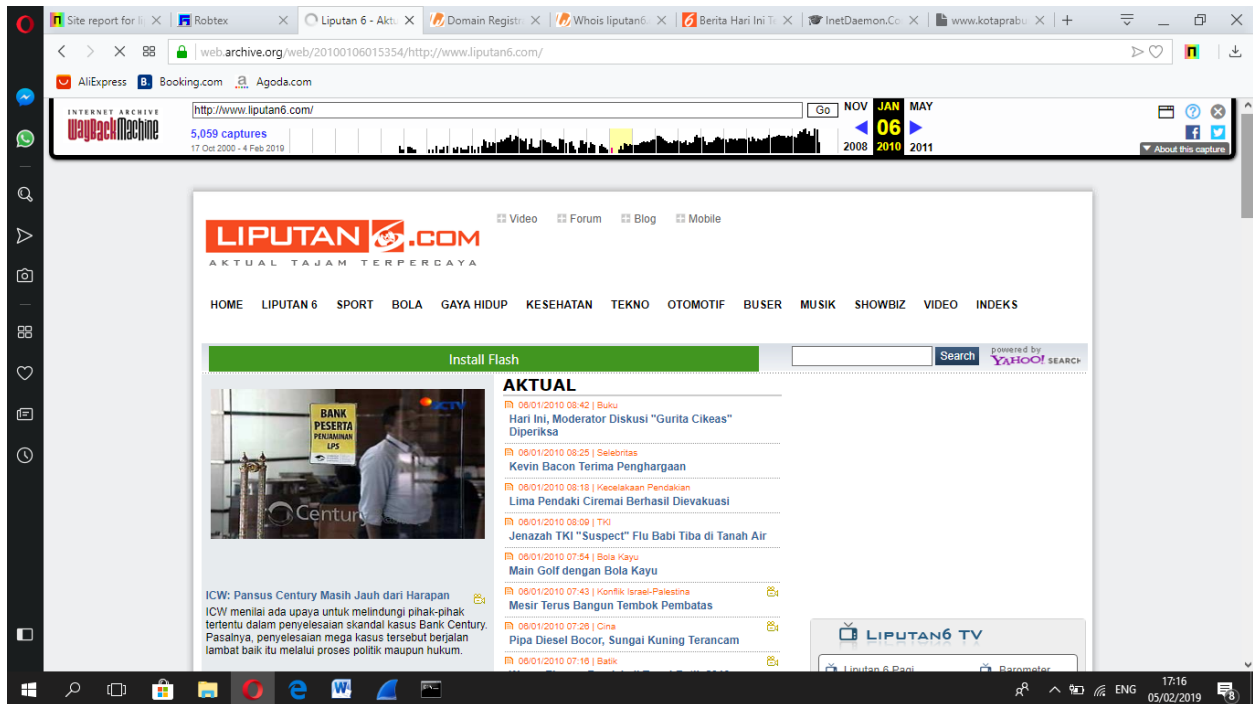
Site report for li ✕ | Robtex ✕ | Liputan 6 - Aktu ✕ | Domain Registr ✕ | Whois liputan6. ✕ | Berita Hari Ini Te ✕ | InetDaemon.Co ✕ | www.kotaprabu ✕ | +

web.archive.org/web/20100106015354/http://www.liputan6.com/

AliExpress  Booking.com  Agoda.com

INTERNET ARCHIVE WaybackMachine
http://www.liputan6.com/ Go
5,059 captures
17 Oct 2000 - 4 Feb 2019
NOV JAN MAY
06
2008 2010 2011
About this capture

LIPUTAN 6.COM
AKTUAL TAJAM TERPERCAYA
Video Forum Blog Mobile

HOME LIPUTAN 6 SPORT BOLA GAYA HIDUP KESEHATAN TEKNO OTOMOTIF BUSER MUSIK SHOWBIZ VIDEO INDEKS

Install Flash
Search powered by YAHOO! SEARCH

BANK PESERTA PENJAMINAN LPS
Century

ICW: Pansus Century Masih Jauh dari Harapan
ICW menilai ada upaya untuk melindungi pihak-pihak tertentu dalam penyelesaian skandal kasus Bank Century. Pasalnya, penyelesaian mega kasus tersebut berjalan lambat baik itu melalui proses politik maupun hukum.

AKTUAL
06/01/2010 08:42 | Buku
Hari Ini, Moderator Diskusi "Gurita Cikeas" Diperiksa
06/01/2010 08:25 | Selebritas
Kevin Bacon Terima Penghargaan
06/01/2010 08:18 | Kecelakaan Pendakian
Lima Pendaki Ciremai Berhasil Dievakuasi
06/01/2010 08:09 | TKI
Jenazah TKI "Suspect" Flu Babi Tiba di Tanah Air
06/01/2010 07:54 | Bola Kayu
Main Golf dengan Bola Kayu
06/01/2010 07:43 | Konflik Israel-Palestina
Mesir Terus Bangun Tembok Pembatas
06/01/2010 07:26 | Cina
Pipa Diesel Bocor, Sungai Kuning Terancam
06/01/2010 07:16 | Batik
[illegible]

LIPUTAN6 TV
Liputan 6 Pagi  Barometer

17:16
05/02/2019
ENG